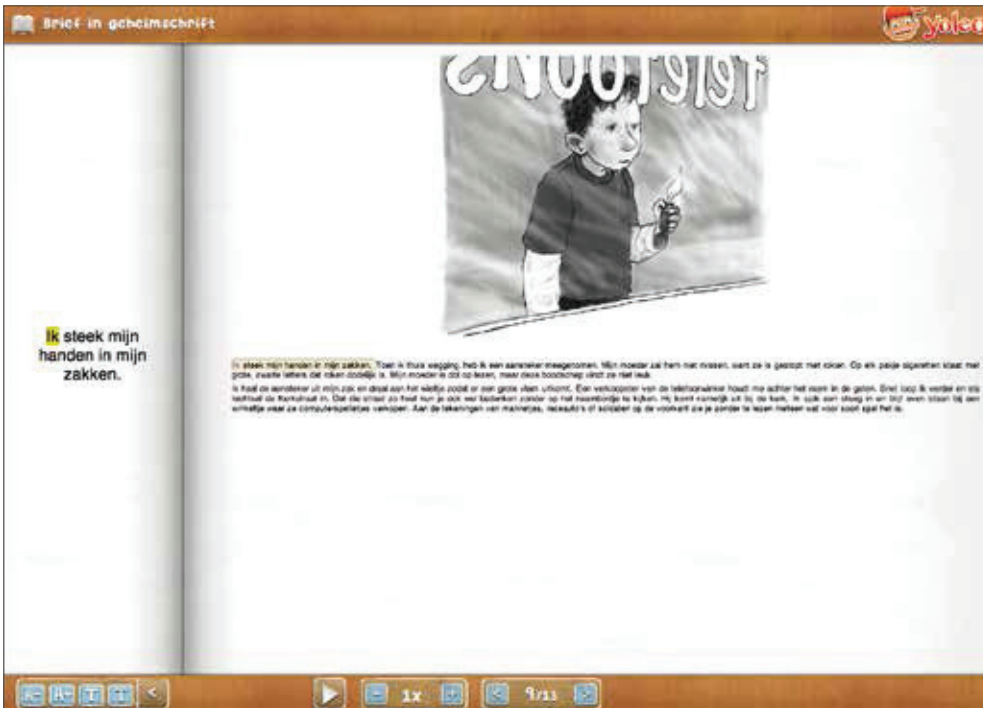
Brief in geheimschrift

yoleo

Ik steek mijn handen in mijn zakken.

Ik steek mijn handen in mijn zakken. Toen ik thuis wegging, heb ik een aansteker meegenomen. Mijn moeder zal hem niet missen, want ze is gestopt met roken. Op elk pakje sigaretten staat met grote, zwarte letters dat roken dodelijk is. Mijn moeder is dol op lezen, maar deze boodschap vindt ze niet leuk.

Ik haal de aansteker uit mijn zak en draai aan het wieltje zodat er een grote vlam uitkomt. Een verkoopster van de telefoonwinkel houdt me achter het raam in de gaten. Snel loop ik verder en sla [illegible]

- 1x - 9/11 +